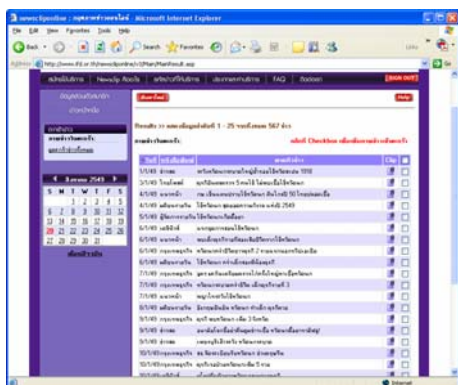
File Edit View Favorites Tools Help

Back

Search

Favorites

Links

Address http://www.ifd.or.th/newsclipsonline/Main/Mainresult.asp

Go

FAQ

SIGN OUT

Help

Results >> ผลการค้นหาข้อมูลลำดับที่ 1 - 25 จากทั้งหมด 567 ข่าว

| | | | Clip | |
|---|---|---|---|---|
| 5/1/45 | | | | |
| 5/1/45 | | | | |
| 5/1/45 | | | | |
| 4/1/45 | | | | |
| 5/1/45 | | | | |
| 6/1/45 | | | | |
| 6/1/45 | | | | |
| 6/1/45 | | | | |
| 6/1/45 | | | | |
| 6/1/45 | | | | |
| 7/1/45 | | | | |
| 7/1/45 | | | | |
| 7/1/45 | | | | |
| 8/1/45 | | | | |
| 8/1/45 | | | | |
| 9/1/45 | | | | |
| 9/1/45 | | | | |
| 9/1/45 | | | | |
| 10/1/45 | | | | |
| 10/1/45 | | | | |

มกราคม 2545

| S | M | T | W | T | F | S |
|---|---|---|---|---|---|---|
| | | 1 | 2 | 3 | 4 | 5 |
| 6 | 7 | 8 | 9 | 10 | 11 | 12 |
| 13 | 14 | 15 | 16 | 17 | 18 | 19 |
| 20 | 21 | 22 | 23 | 24 | 25 | 26 |
| 27 | 28 | 29 | 30 | 31 | | |

Internet